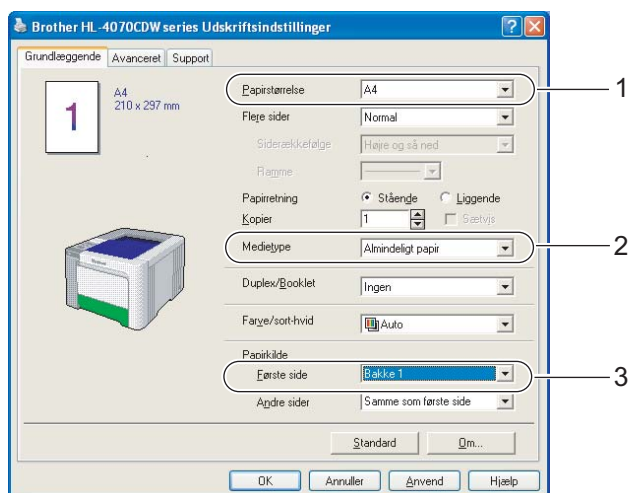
Brother HL-4070CDW series Udskriftsindstillinger

Grundlæggende
Avanceret
Support

A4
210 x 297 mm

1

Papirstørrelse
A4
1

Flere sider
Normal

Siderækkefølge
Højre og så ned

Ramme

Papirretning
Stående
Liggende

Kopier
1
Sætvis

Medietype
Almindeligt papir
2

Duplex/Booklet
Ingen

Farve/sort-hvid
Auto

Papirkilde

Første side
Bakke 1
3

Andre sider
Samme som første side

Standard
Om...

OK
Annuller
Anvend
Hjælp